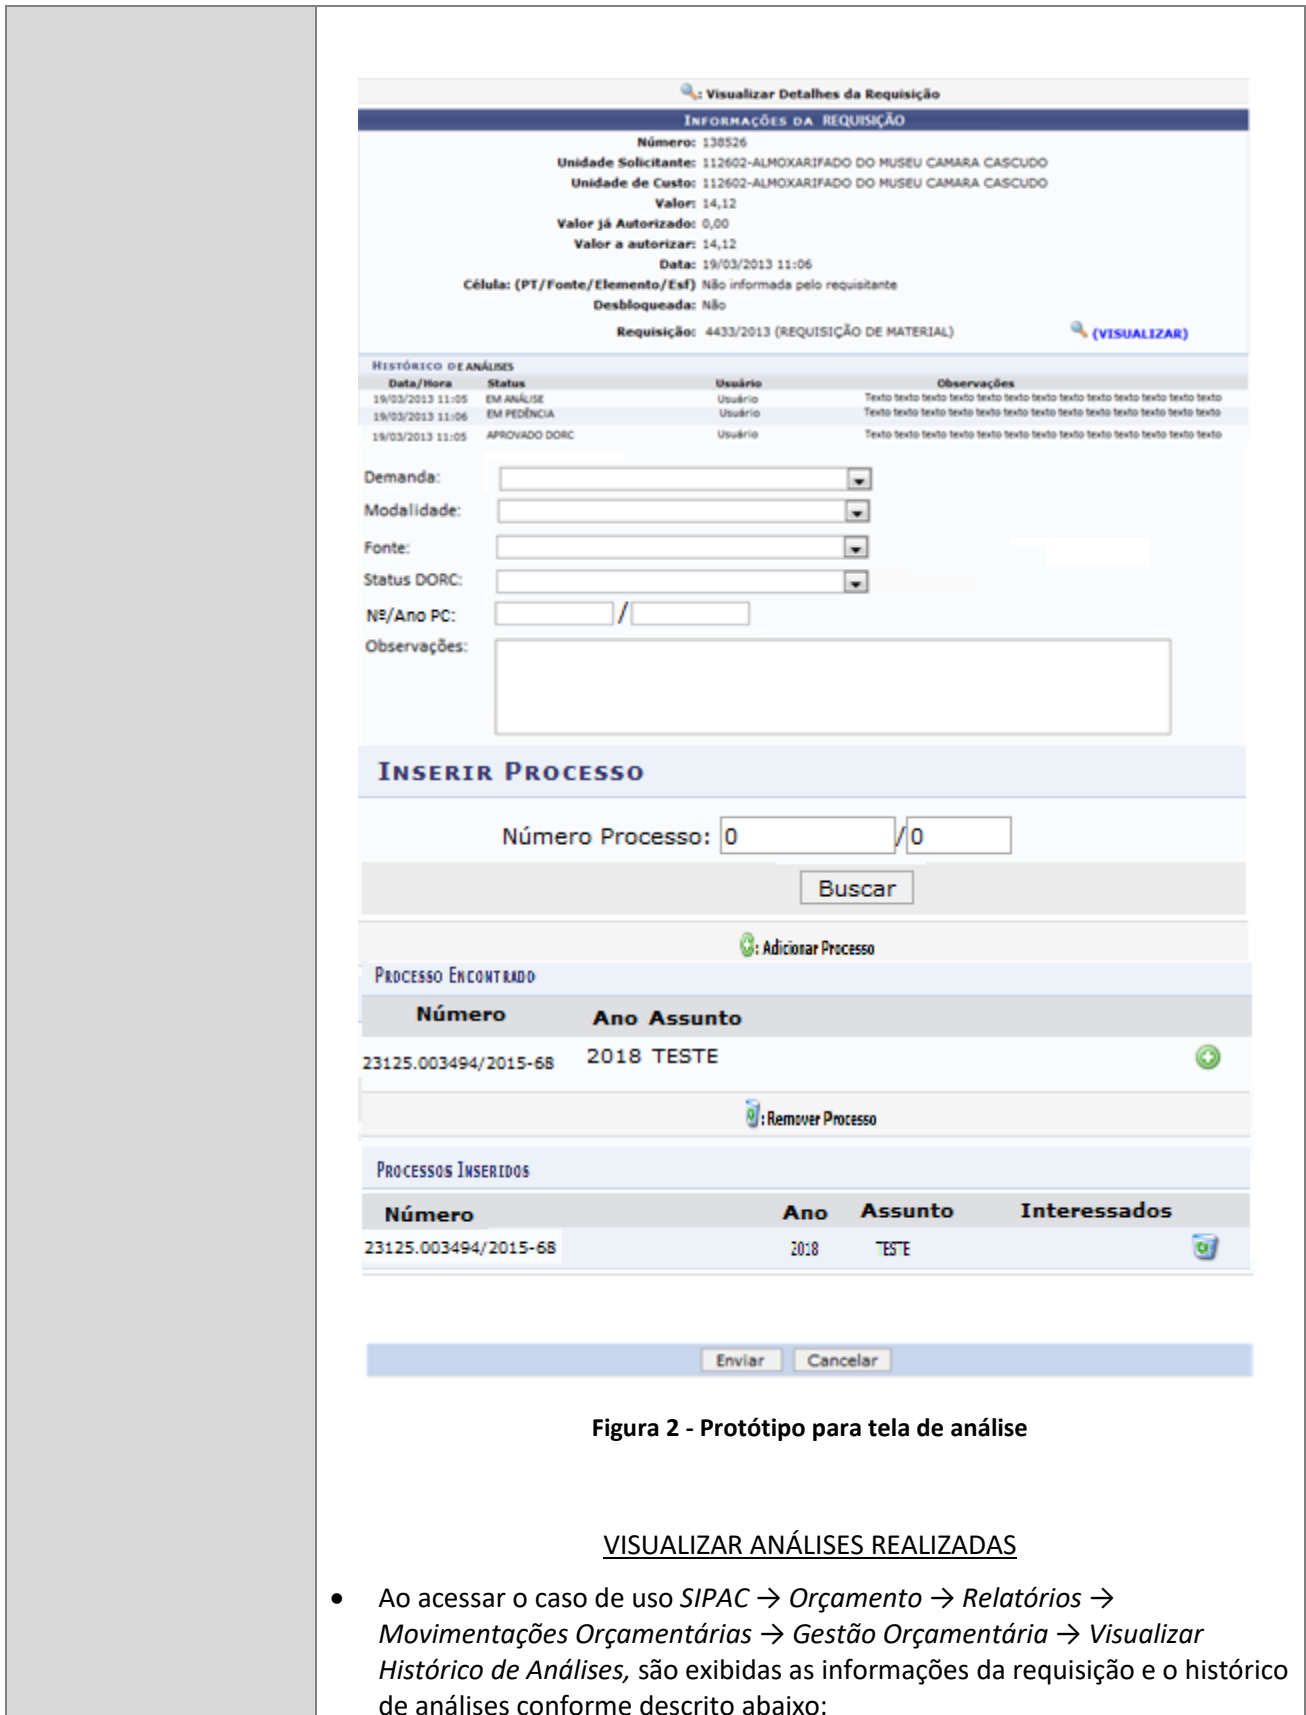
: Visualizar Detalhes da Requisição

INFORMAÇÕES DA REQUISIÇÃO

Número: 138526
Unidade Solicitante: 112602-ALMOXARIFADO DO MUSEU CAMARA CASCUDO
Unidade de Custo: 112602-ALMOXARIFADO DO MUSEU CAMARA CASCUDO
Valor: 14,12
Valor já Autorizado: 0,00
Valor a autorizar: 14,12
Data: 19/03/2013 11:06
Célula: (PT/Fonte/Elemento/Esf) Não informada pelo requisitante
Desbloqueada: Não
Requisição: 4433/2013 (REQUISIÇÃO DE MATERIAL) (VISUALIZAR)

HISTÓRICO DE ANÁLISES

| Data/Hora | Status | Usuário | Observações |
|---|---|---|---|
| 19/03/2013 11:05 | EM ANÁLISE | Usuário | Texto texto texto texto texto texto texto texto texto texto texto texto |
| 19/03/2013 11:06 | EM PEDÊNCIA | Usuário | Texto texto texto texto texto texto texto texto texto texto texto texto |
| 19/03/2013 11:05 | APROVADO DORC | Usuário | Texto texto texto texto texto texto texto texto texto texto texto texto |

Demanda:
Modalidade:
Fonte:
Status DORC:
Nº/Ano PC: /
Observações:

INSERIR PROCESSO

Número Processo: 0 /0

Buscar

: Adicionar Processo

PROCESSO ENCONTRADO

| Número | Ano Assunto |
|---|---|
| 23125.003494/2015-68 | 2018 TESTE |

: Remover Processo

PROCESSOS INSERIDOS

| Número | Ano | Assunto | Interessados |
|---|---|---|---|
| 23125.003494/2015-68 | 2018 | TESTE | |

Enviar Cancelar

Figura 2 - Protótipo para tela de análise

VISUALIZAR ANÁLISES REALIZADAS

• Ao acessar o caso de uso *SIPAC → Orçamento → Relatórios → Movimentações Orçamentárias → Gestão Orçamentária → Visualizar Histórico de Análises,* são exibidas as informações da requisição e o histórico de análises conforme descrito abaixo: